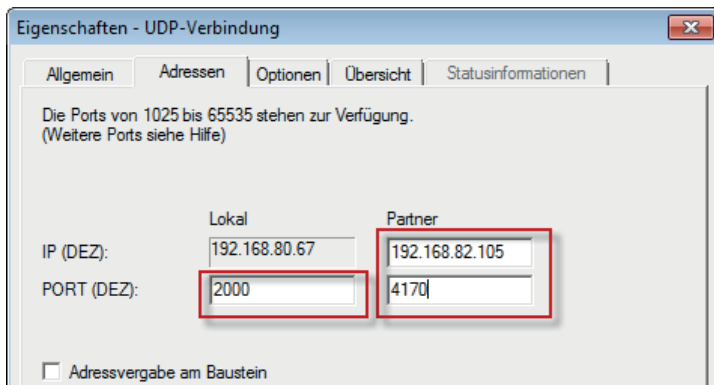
Eigenschaften - UDP-Verbindung

Allgemein | Adressen | Optionen | Übersicht | Statusinformationen

Die Ports von 1025 bis 65535 stehen zur Verfügung.
(Weitere Ports siehe Hilfe)

| | Lokal | Partner |
|---|---|---|
| IP (DEZ): | 192.168.80.67 | 192.168.82.105 |
| PORT (DEZ): | 2000 | 4170 |

Adressvergabe am Baustein